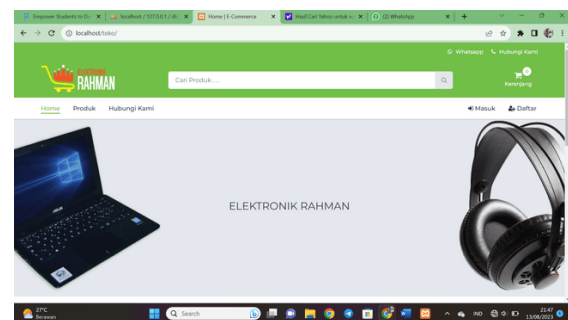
Empower Students to D... | localhost / 127.0.0.1 / db... | Home | E-Commerce | Hasil Cari Yahoo untuk w... | (2) WhatsApp

localhost/toko/

Whatsapp Hubungi Kami

TOKO RAHMAN

Cari Produk . . .

0
Keranjang

Home Produk Hubungi Kami

Masuk Daftar

ELEKTRONIK RAHMAN

27°C
Berawan

Search

IND
21:47
13/06/2023